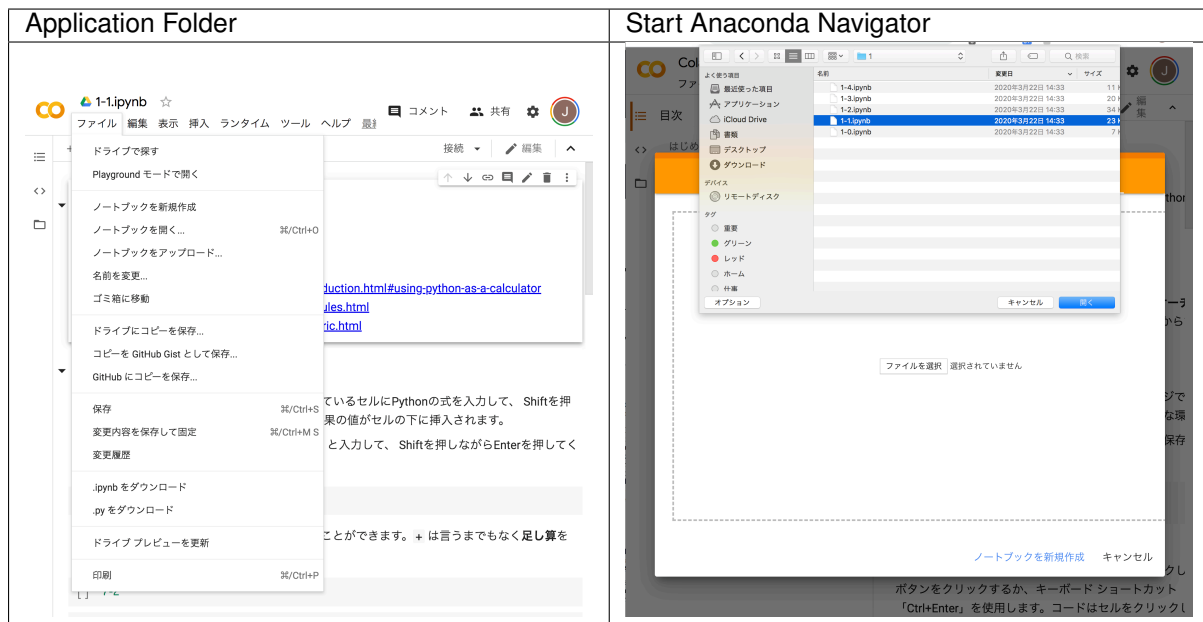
| Application Folder | Start Anaconda Navigator |
|---|---|
| | |

CO 1-1.ipynb ☆
ファイル 編集 表示 挿入 ランタイム ツール ヘルプ 最
コメント 共有 J
接続 編集

ドライブで探す
Playground モードで開く
ノートブックを新規作成
ノートブックを開く... ⌘/Ctrl+O
ノートブックをアップロード...
名前を変更...
ゴミ箱に移動
ドライブにコピーを保存...
コピーを GitHub Gist として保存...
GitHub にコピーを保存...
保存 ⌘/Ctrl+S
変更内容を保存して固定 ⌘/Ctrl+M S
変更履歴
.ipynb をダウンロード
.py をダウンロード
ドライブ プレビューを更新
印刷 ⌘/Ctrl+P

duction.html#using-python-as-a-calculator
ules.html
ric.html
ているセルにPythonの式を入力して、 Shiftを押
果の値がセルの下に挿入されます。
と入力して、 Shiftを押しながらEnterを押してく
ことができます。+ は言うまでもなく足し算を
[ ] 7-2

Co
ファ
目次
はじめ
1
検索
よく使う項目
最近使った項目
アプリケーション
iCloud Drive
書類
デスクトップ
ダウンロード
デバイス
リモートディスク
タグ
重要
グリーン
レッド
ホーム
仕事
名前 変更日 サイズ
1-4.ipynb 2020年3月22日 14:33 
1-3.ipynb 2020年3月22日 14:33 20 K
1-2.ipynb 2020年3月22日 14:33 34 K
1-1.ipynb 2020年3月22日 14:33 23 K
1-0.ipynb 2020年3月22日 14:33 7 K
オプション キャンセル 開く
ファイルを選択 選択されていません
ノートブックを新規作成 キャンセル
編集
thon
から
ジで
な環
保存
ボタンをクリックするか、キーボード ショートカット
「Ctrl+Enter」を使用します。コードはセルをクリックし